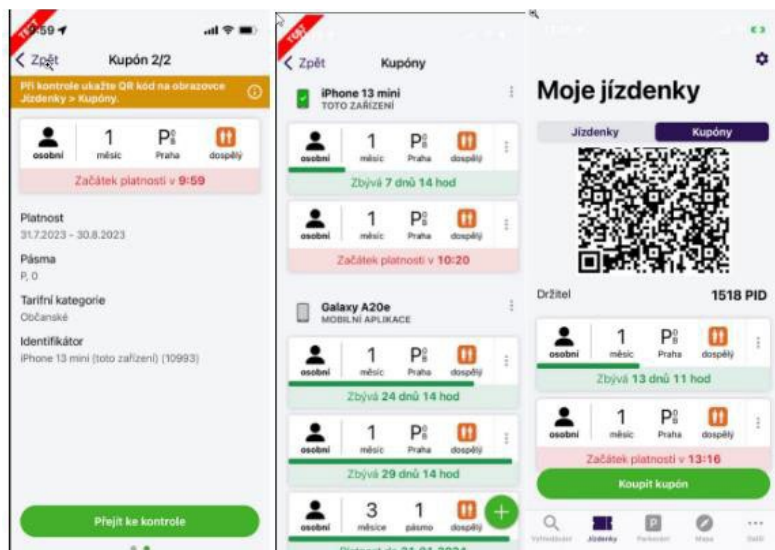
TEST 9:59

< Zpět Kupón 2/2

Při kontrole ukažte QR kód na obrazovce Jízdenky > Kupóny.

osobní | 1 měsíc | P0 B Praha | dospělý

Začátek platnosti v 9:59

Platnost
31.7.2023 - 30.8.2023

Pásma
P, 0

Tarifní kategorie
Občanské

Identifikátor
iPhone 13 mini (toto zařízení) (10993)

Přejít ke kontrole

TEST

< Zpět Kupóny

iPhone 13 mini
TOTO ZAŘÍZENÍ

osobní | 1 měsíc | P0 B Praha | dospělý
Zbývá 7 dnů 14 hod

osobní | 1 měsíc | P0 B Praha | dospělý
Začátek platnosti v 10:20

Galaxy A20e
MOBILNÍ APLIKACE

osobní | 1 měsíc | P0 B Praha | dospělý
Zbývá 24 dnů 14 hod

osobní | 1 měsíc | P0 B Praha | dospělý
Zbývá 29 dnů 14 hod

osobní | 3 měsíce | 1 pásmo | dospělý
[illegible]

Moje jízdenky

Jízdenky Kupóny

Držitel 1518 PID

osobní | 1 měsíc | P0 B Praha | dospělý
Zbývá 13 dnů 11 hod

osobní | 1 měsíc | P0 B Praha | dospělý
Začátek platnosti v 13:16

Koupit kupón

Vyhledávání Jízdenky Parkování Mapa Další